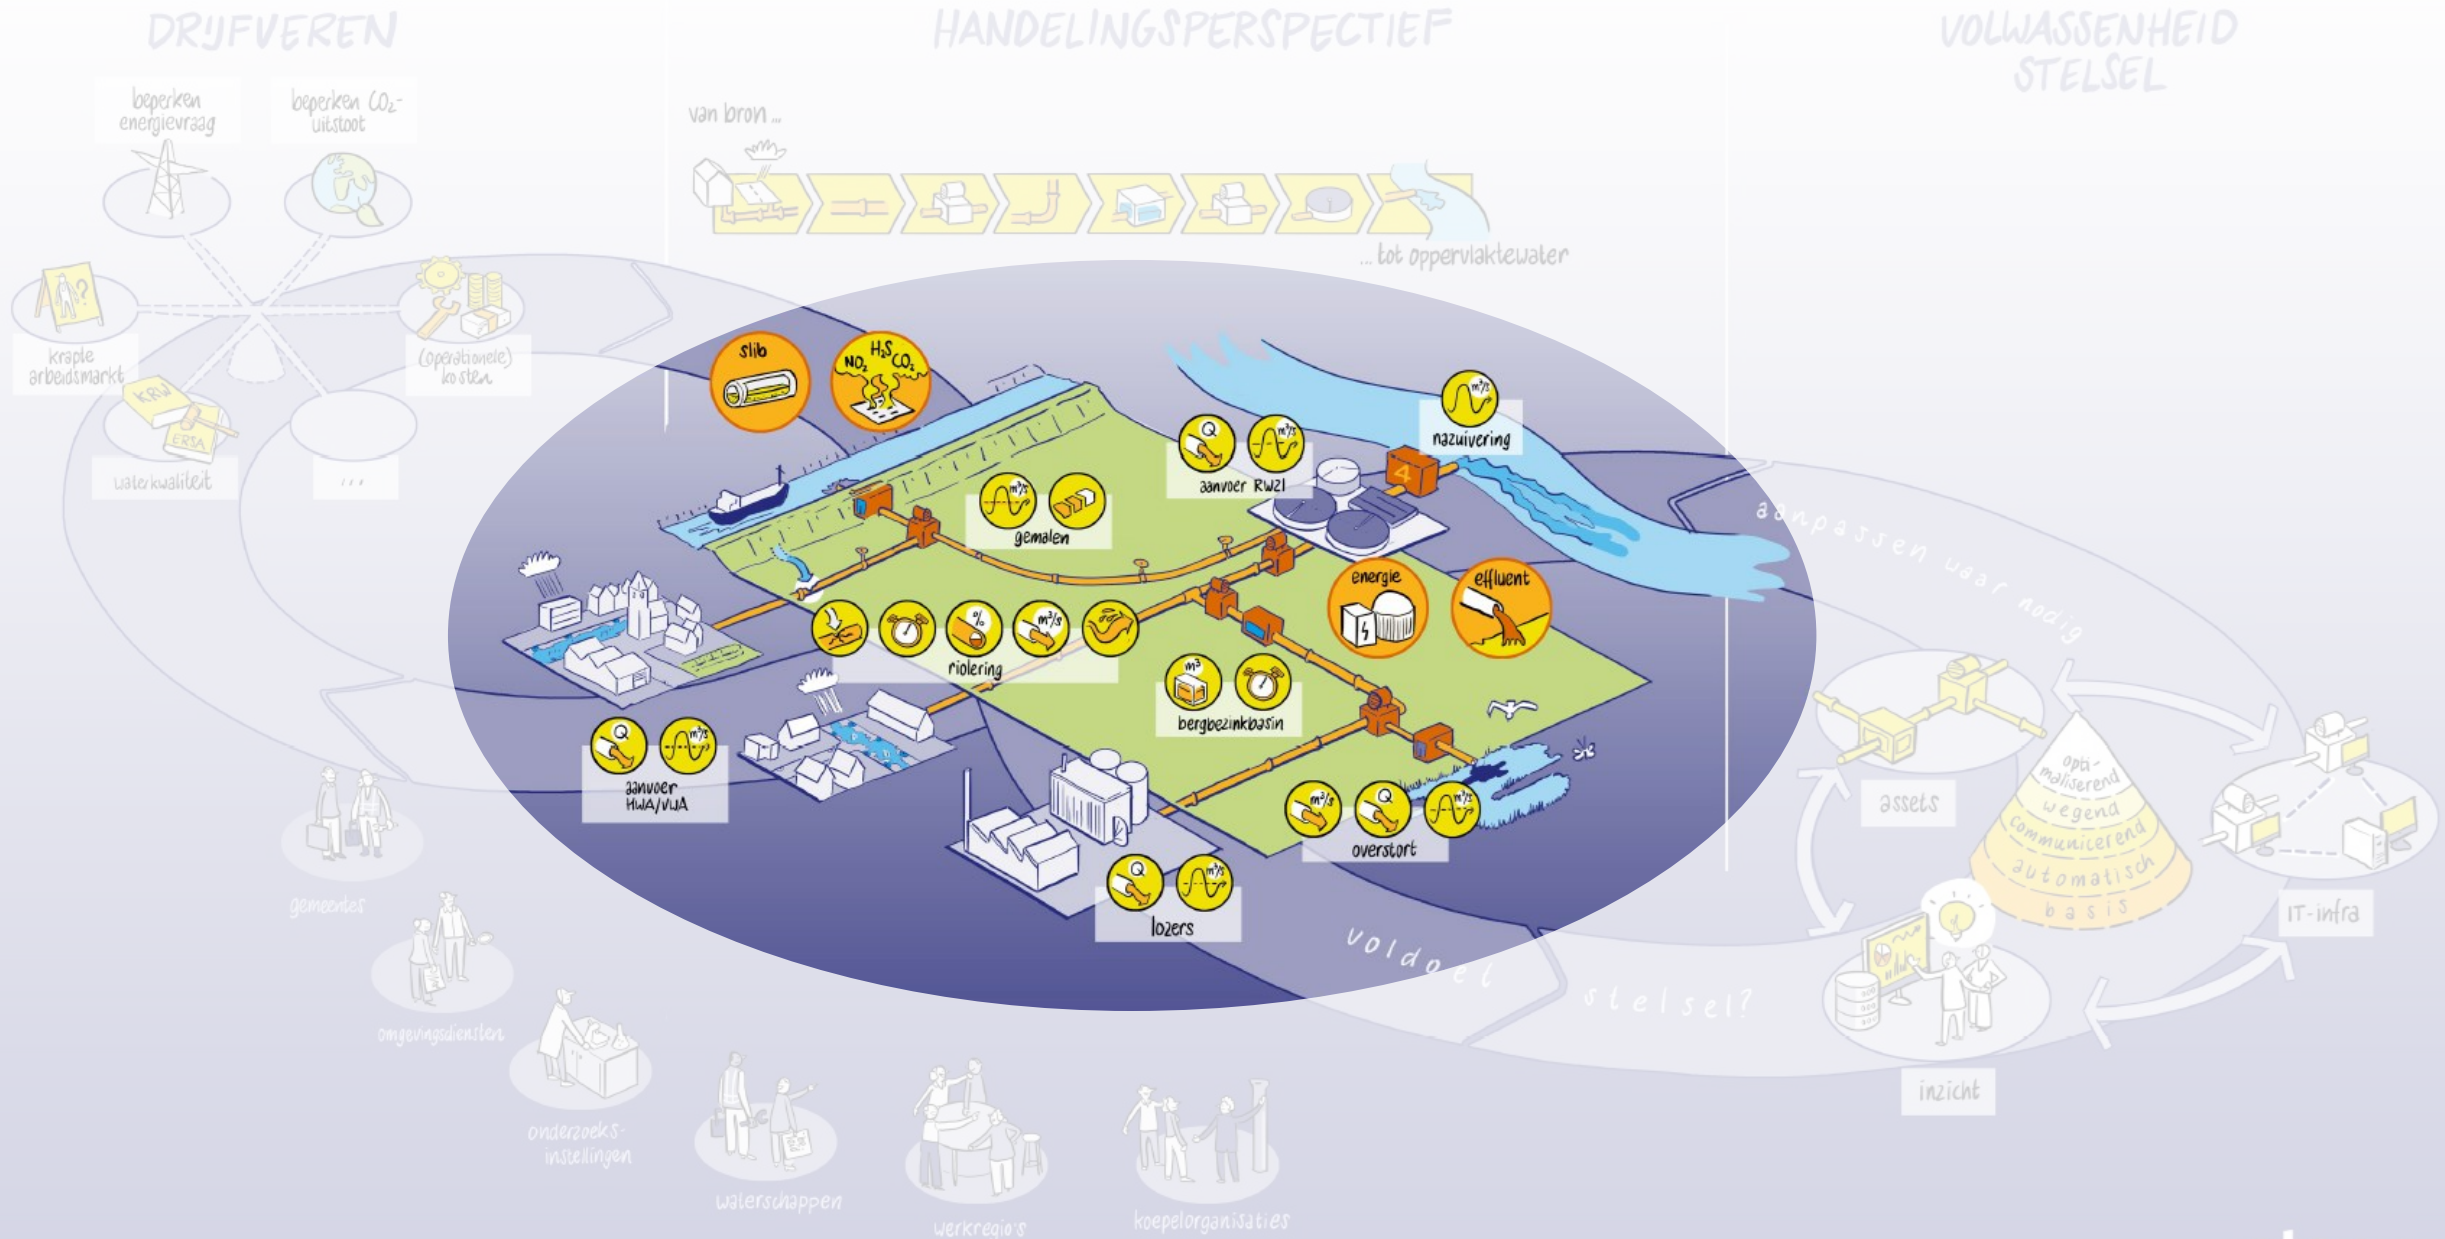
DRIJFVEREN

HANDELINGSPERSPECTIEF

VOLWASSENHEID STELSEL

beperken energievraag

beperken $CO_2$-uitstoot

krapte arbeidsmarkt

(operationele) kosten

KRW

ERSA

waterkwaliteit

...

van bron ...

... tot oppervlaktewater

slib

$H_2S$ $CO_2$ $NO_2$

Q

$m^3/s$

aanvoer RWZI

nazuivering

gemalen

energie

effluent

%

riolering

$m^3$

bergbezinkbasin

aanvoer HWA/VWA

overstort

lozers

aanpassen waar nodig

voldoet stelsel?

assets

opti-maliserend
wegend
communicerend
automatisch
basis

IT-infra

inzicht

gemeentes

omgevingsdiensten

onderzoeks-instellingen

waterschappen

werkregio's

koepelorganisaties